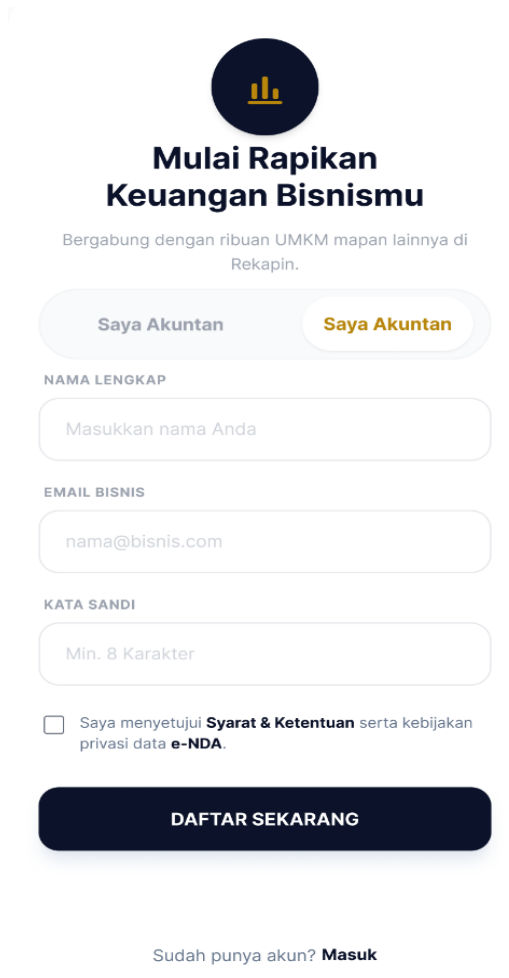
Mulai Rapikan Keuangan Bisnismu

Bergabung dengan ribuan UMKM mapan lainnya di Rekapin.

Saya Akuntan

Saya Akuntan

NAMA LENGKAP

Masukkan nama Anda

EMAIL BISNIS

nama@bisnis.com

KATA SANDI

Min. 8 Karakter

Saya menyetujui **Syarat & Ketentuan** serta kebijakan privasi data **e-NDA**.

DAFTAR SEKARANG

Sudah punya akun? **Masuk**